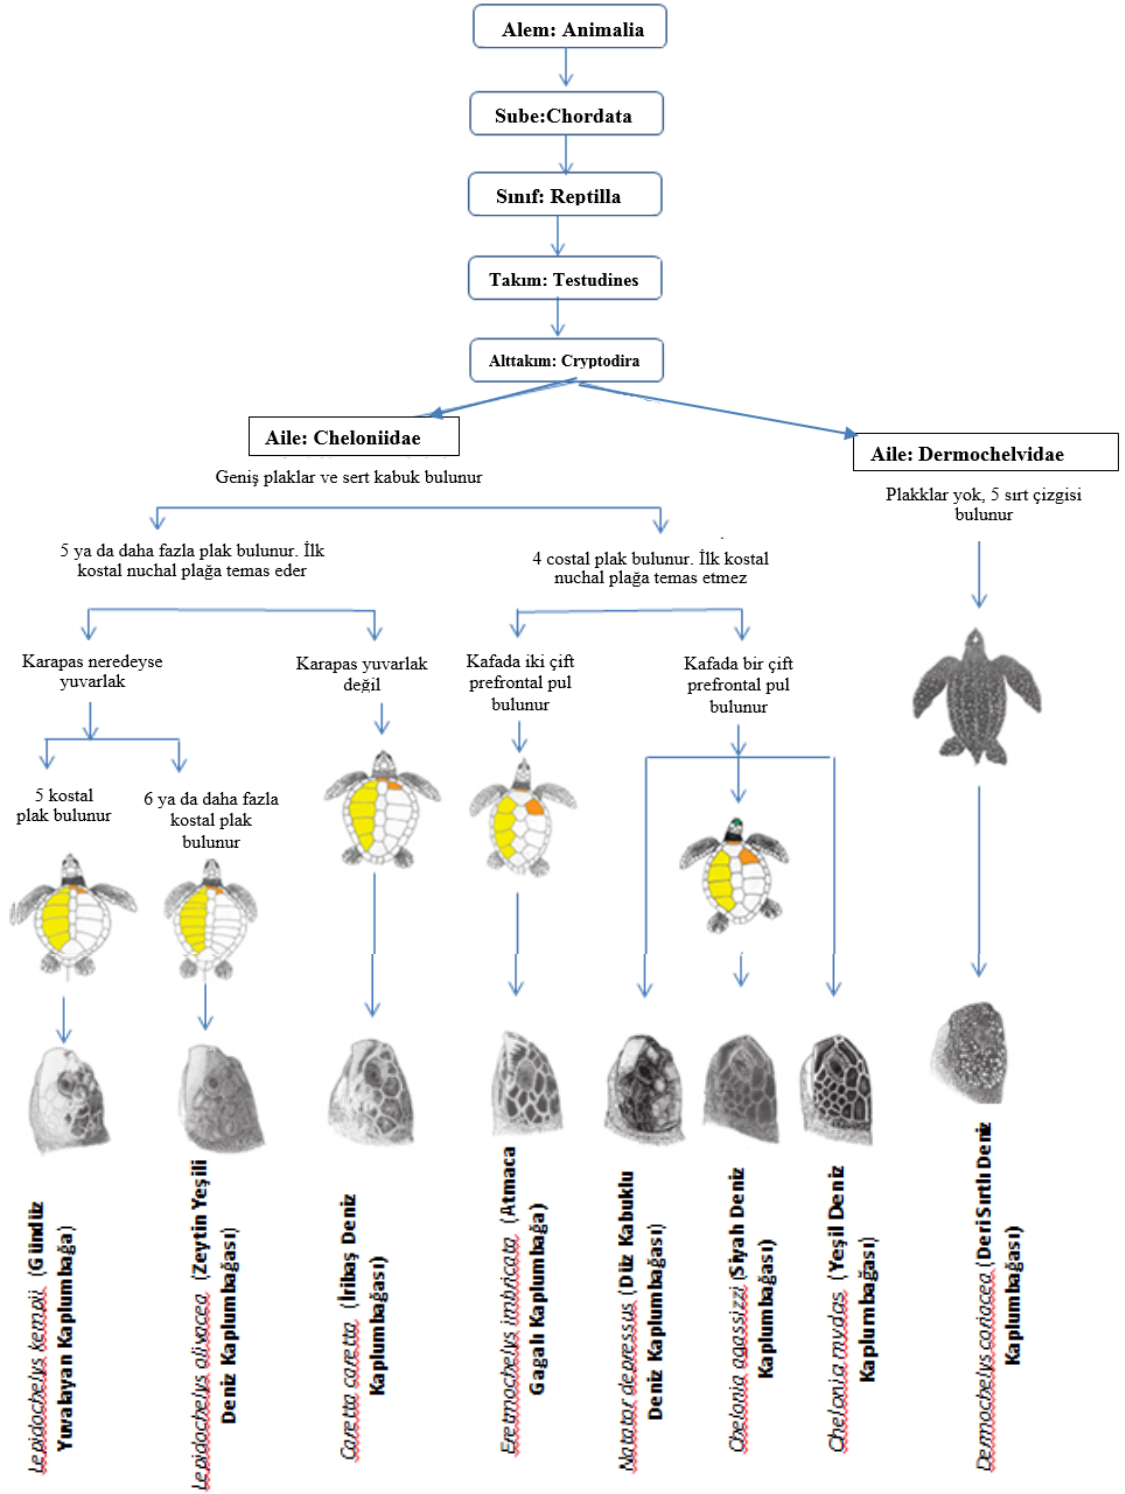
Alem: Animalia

Sube:Chordata

Sınıf: Reptilla

Takım: Testudines

Alttakım: Cryptodira

Aile: Cheloniidae

Geniş plaklar ve sert kabuk bulunur

Aile: Dermochelvidae

Plakklar yok, 5 sırt çizgisi bulunur

5 ya da daha fazla plak bulunur. İlk kostal nuchal plağa temas eder

4 costal plak bulunur. İlk kostal nuchal plağa temas etmez

Karapas neredeyse yuvarlak

Karapas yuvarlak değil

Kafada iki çift prefrontal pul bulunur

Kafada bir çift prefrontal pul bulunur

5 kostal plak bulunur

6 ya da daha fazla kostal plak bulunur

Lepidochelys kempii (Gündüz Yuvalayan Kaplumbağa)

Lepidochelys olivacea (Zeytin Yeşili Deniz Kaplumbağası)

Caretta caretta (İribaş Deniz Kaplumbağası)

Eretmochelys imbricata (Atmaca Gagalı Kaplumbağa)

Natator depressus (Düz Kabuklu Deniz Kaplumbağası)

Chelonia agassizzi (Siyah Deniz Kaplumbağası)

Chelonia mydas (Yeşil Deniz Kaplumbağası)

Dermochelys coriacea (Deri Sırtlı Deniz Kaplumbağası)